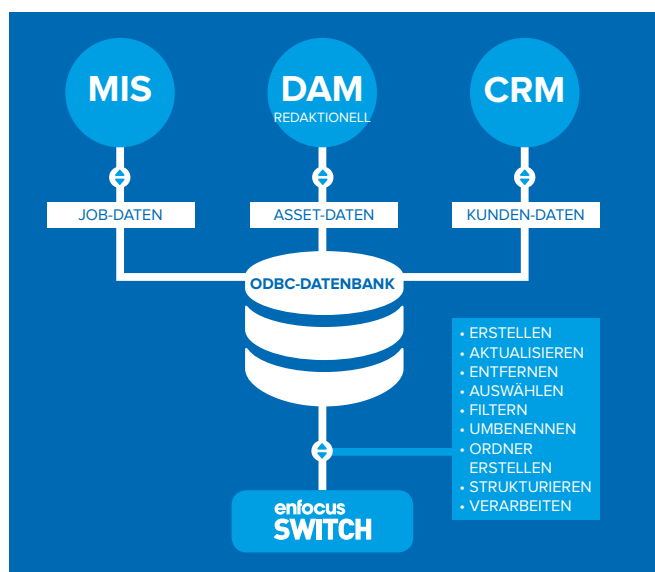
MIS

DAM
REDAKTIONELL

CRM

JOB-DATEN

ASSET-DATEN

KUNDEN-DATEN

ODBC-DATENBANK

• ERSTELLEN
• AKTUALISIEREN
• ENTFERNEN
• AUSWÄHLEN
• FILTERN
• UMBENENNEN
• ORDNER ERSTELLEN
• STRUKTURIEREN
• VERARBEITEN

enfocus
SWITCH